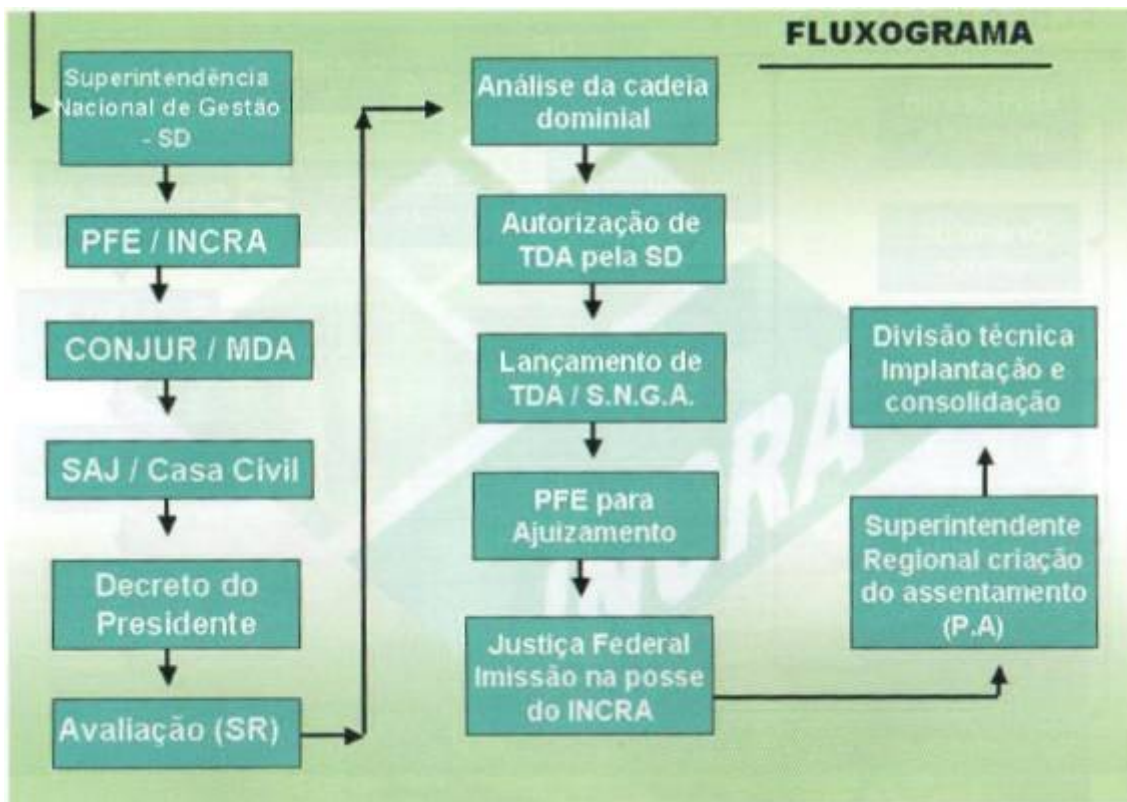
FLUXOGRAMA

Superintendência Nacional de Gestão - SD

PFE / INCRA

CONJUR / MDA

SAJ / Casa Civil

Decreto do Presidente

Avaliação (SR)

Análise da cadeia dominial

Autorização de TDA pela SD

Lançamento de TDA / S.N.G.A.

PFE para Ajuizamento

Justiça Federal Imissão na posse do INCRA

Superintendente Regional criação do assentamento (P.A)

Divisão técnica Implantação e consolidação

INCRA